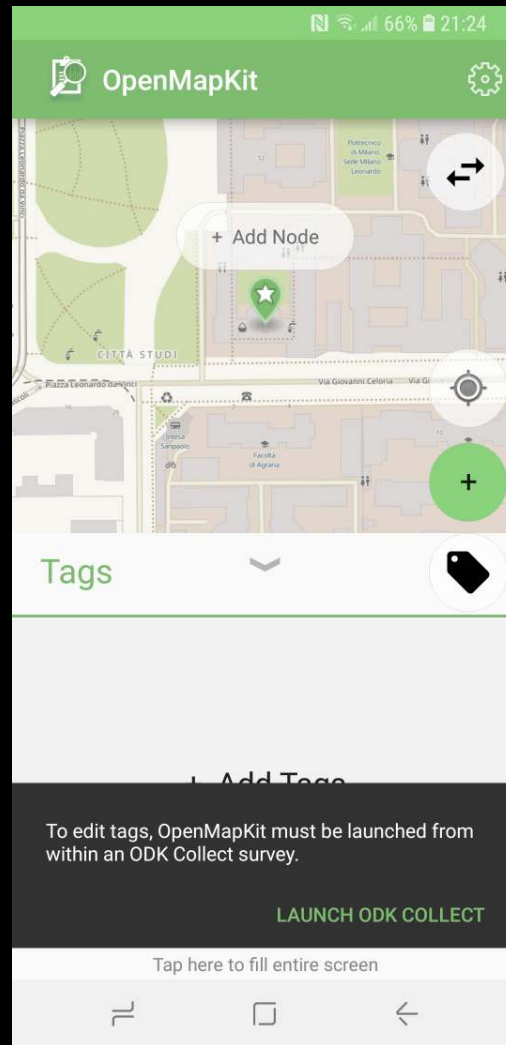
66% 21:24

OpenMapKit

Piazza Leonardo da Vinci

Politecnico di Milano Sede Milano Leonardo

+ Add Node

CITTÀ STUDI

Piazza Leonardo da Vinci

Via Giovanni Celoria

Via Gi

Intesa Sanpaolo

Facoltà di Agraria

+

Tags

+ Add Tags

To edit tags, OpenMapKit must be launched from within an ODK Collect survey.

LAUNCH ODK COLLECT

Tap here to fill entire screen